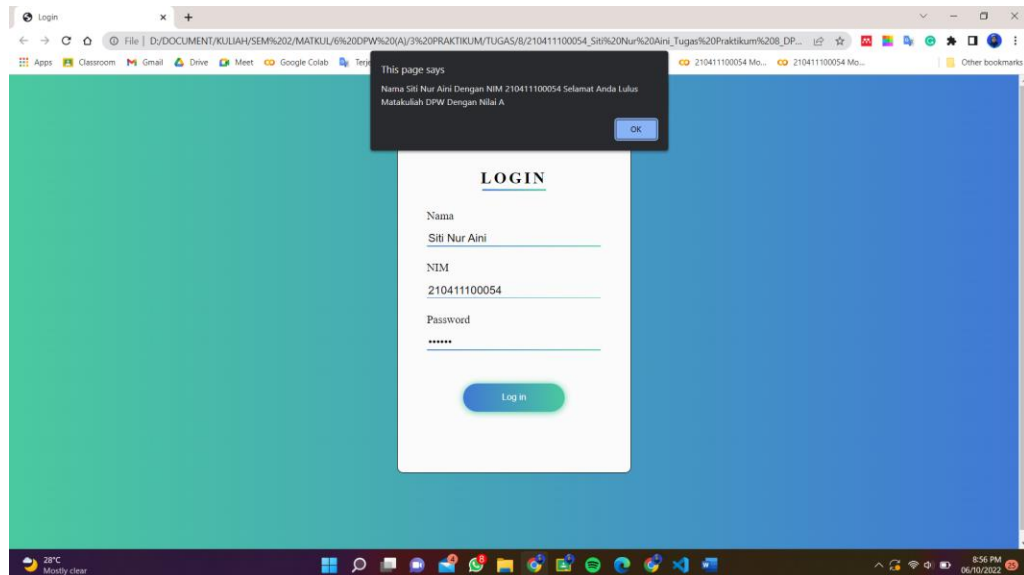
Login ×

File | D:/DOCUMENT/KULIAH/SEM%202/MATKUL/6%20DPW%20(A)/3%20PRAKTIKUM/TUGAS/8/210411100054_Siti%20Nur%20Aini_Tugas%20Praktikum%208_DP...

Apps Classroom Gmail Drive Meet Google Colab Terje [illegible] 210411100054 Mo... 210411100054 Mo... Other bookmarks

This page says

Nama Siti Nur Aini Dengan NIM 210411100054 Selamat Anda Lulus Matakuliah DPW Dengan Nilai A

OK

LOGIN

Nama

Siti Nur Aini

NIM

210411100054

Password

••••••

Log in

28°C
Mostly clear

8:56 PM
06/10/2022